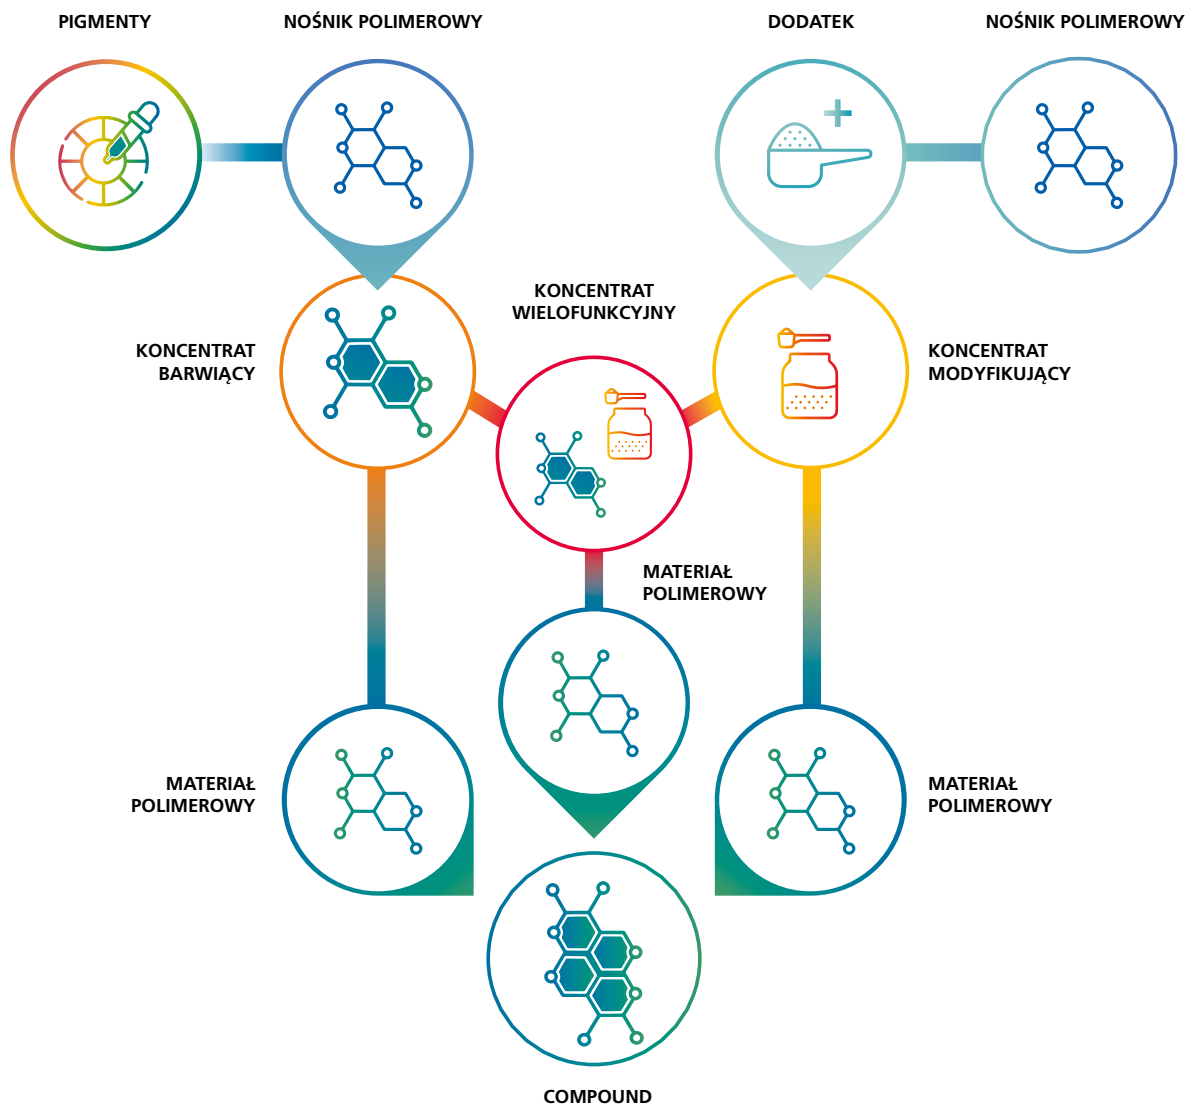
PIGMENTY

NOŚNIK POLIMEROWY

DODATEK

NOŚNIK POLIMEROWY

KONCENTRAT WIELOFUNKCYJNY

KONCENTRAT BARWIĄCY

KONCENTRAT MODYFIKUJĄCY

MATERIAŁ POLIMEROWY

MATERIAŁ POLIMEROWY

MATERIAŁ POLIMEROWY

COMPOUND